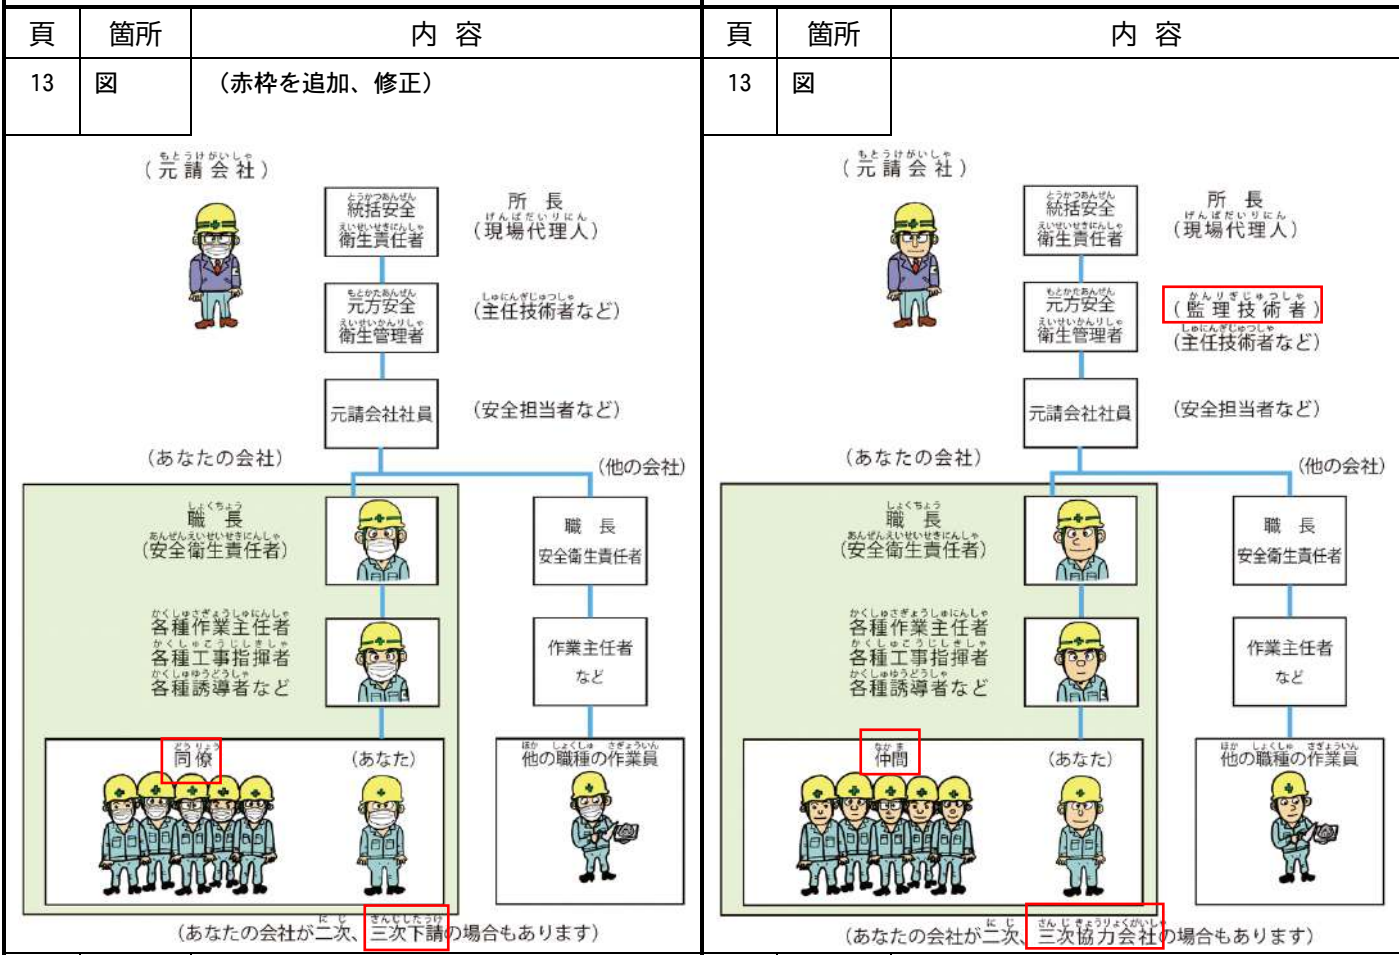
| 頁 | 箇所 | 内 容 |
|---|---|---|
| 13 | 図 | （赤枠を追加、修正） |

（元請会社）

統括安全衛生責任者

所 長（現場代理人）

元方安全衛生管理者

（主任技術者など）

元請会社社員

（安全担当者など）

（あなたの会社）

（他の会社）

職 長（安全衛生責任者）

職 長 安全衛生責任者

各種作業主任者 各種工事指揮者 各種誘導者など

作業主任者 など

同 僚

（あなた）

他の職種の作業員

（あなたの会社が二次、三次下請の場合もあります）

| 頁 | 箇所 | 内 容 |
|---|---|---|
| 13 | 図 | |

（元請会社）

統括安全衛生責任者

所 長（現場代理人）

元方安全衛生管理者

（監理技術者）（主任技術者など）

元請会社社員

（安全担当者など）

（あなたの会社）

（他の会社）

職 長（安全衛生責任者）

職 長 安全衛生責任者

各種作業主任者 各種工事指揮者 各種誘導者など

作業主任者 など

仲間

（あなた）

他の職種の作業員

（あなたの会社が二次、三次協力会社の場合もあります）